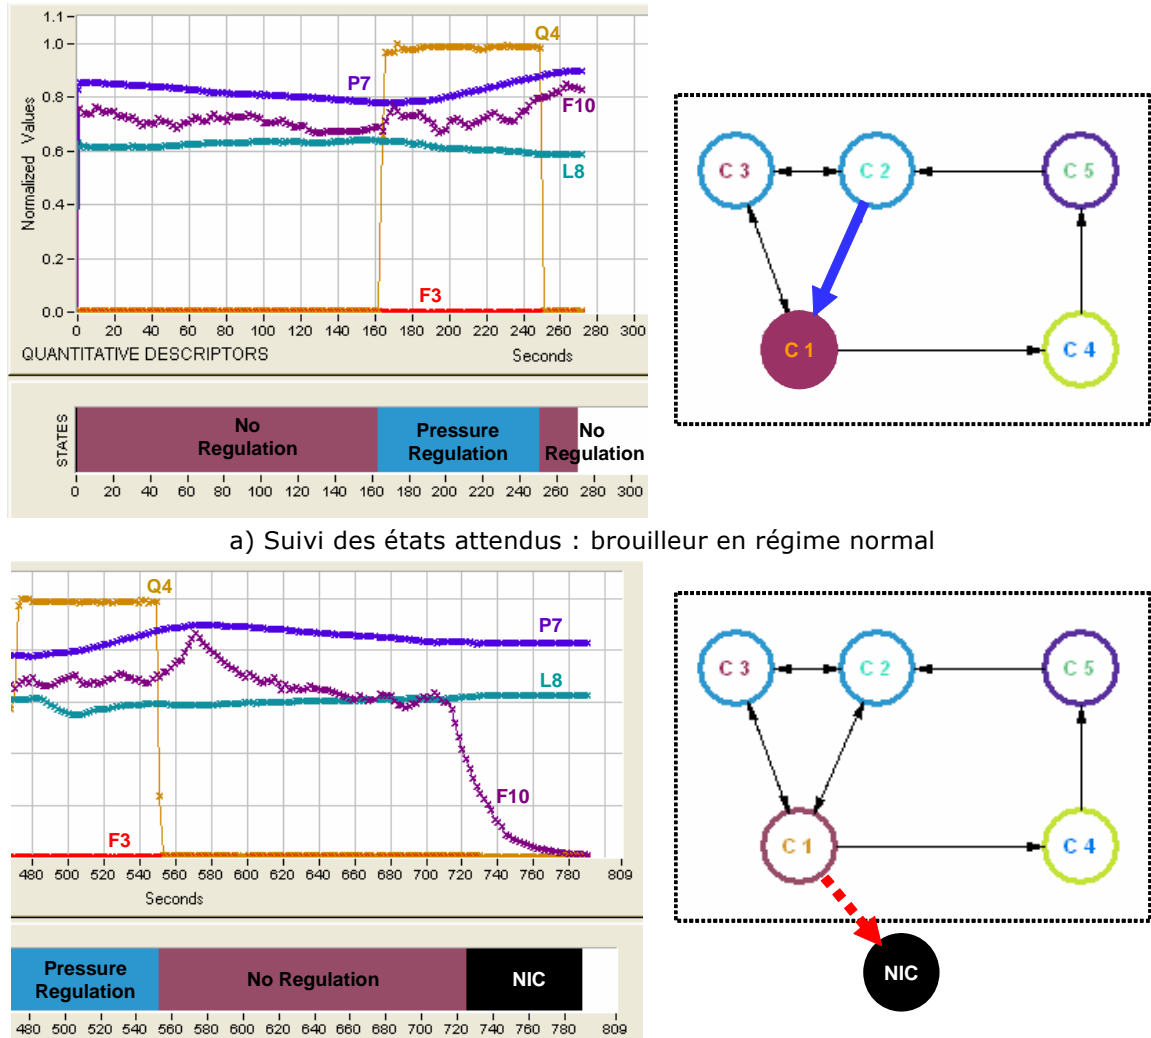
1.1
1.0
0.8
0.6
0.4
0.2
0.0
Normalized Values
Q4
P7
F10
L8
F3
0 20 40 60 80 100 120 140 160 180 200 220 240 260 280 300
QUANTITATIVE DESCRIPTORS
Seconds

STATES
No Regulation
Pressure Regulation
No Regulation
0 20 40 60 80 100 120 140 160 180 200 220 240 260 280 300

C 3
C 2
C 5
C 1
C 4

a) Suivi des états attendus : brouilleur en régime normal

Q4
P7
L8
F10
F3
480 500 520 540 560 580 600 620 640 660 680 700 720 740 760 780 809
Seconds

Pressure Regulation
No Regulation
NIC
480 500 520 540 560 580 600 620 640 660 680 700 720 740 760 780 809

C 3
C 2
C 5
C 1
C 4
NIC